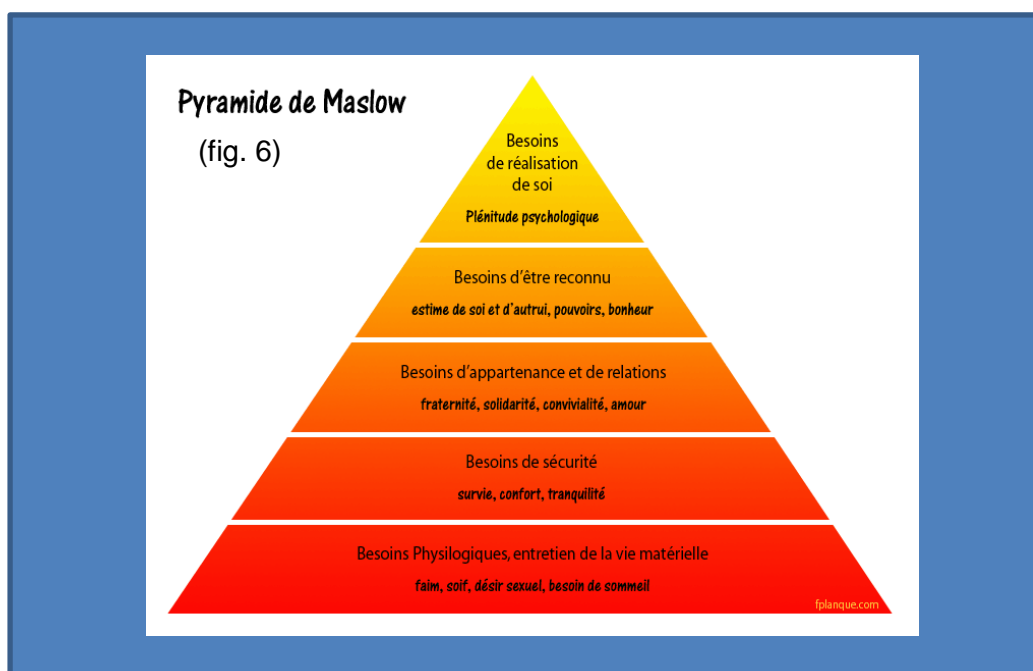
Pyramide de Maslow

(fig. 6)

Besoins de réalisation de soi

Plénitude psychologique

Besoins d'être reconnu

estime de soi et d'autrui, pouvoirs, bonheur

Besoins d'appartenance et de relations

fraternité, solidarité, convivialité, amour

Besoins de sécurité

survie, confort, tranquilité

Besoins Physiologiques, entretien de la vie matérielle

faim, soif, désir sexuel, besoin de sommeil

fplanque.com